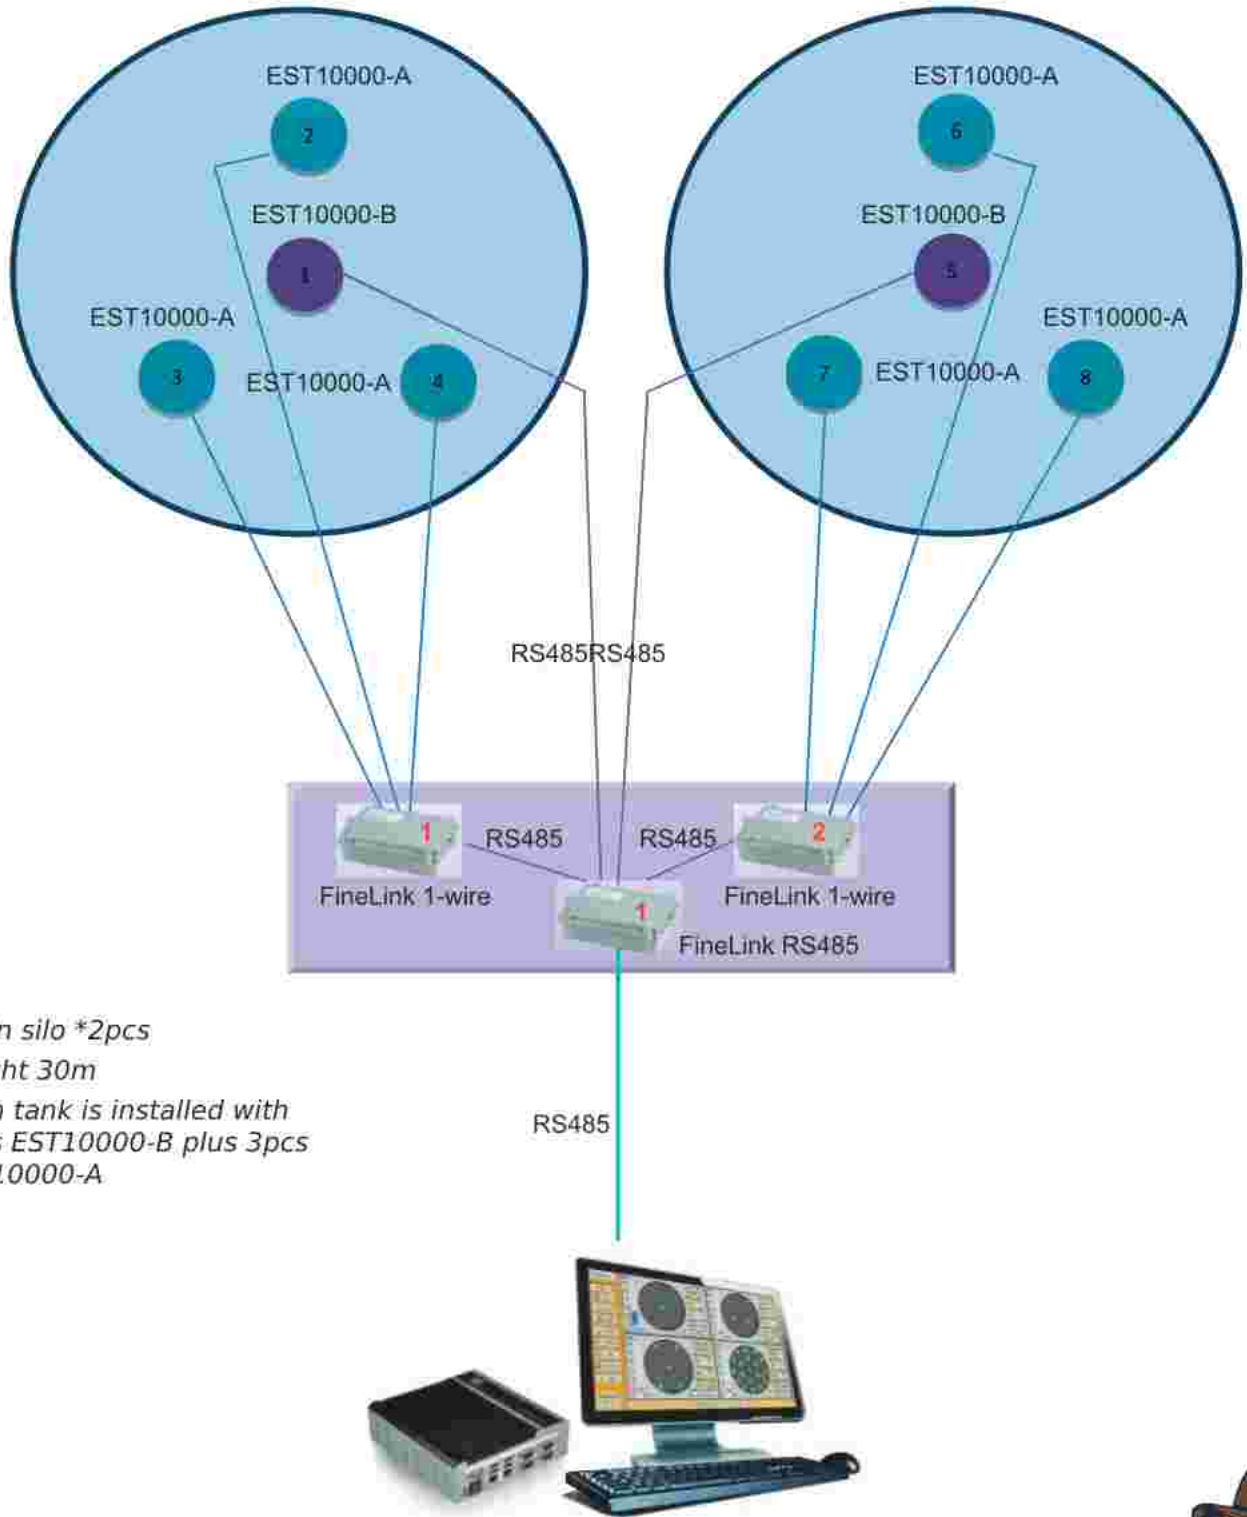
EST10000-A
2
EST10000-B
1
EST10000-A
3
EST10000-A
4

EST10000-A
6
EST10000-B
5
EST10000-A
7
EST10000-A
8
EST10000-A

RS485RS485

1
RS485
RS485
2
FineLink 1-wire
1
FineLink 1-wire
FineLink RS485

n silo *2pcs
ht 30m
tank is installed with
EST10000-B plus 3pcs
10000-A

RS485